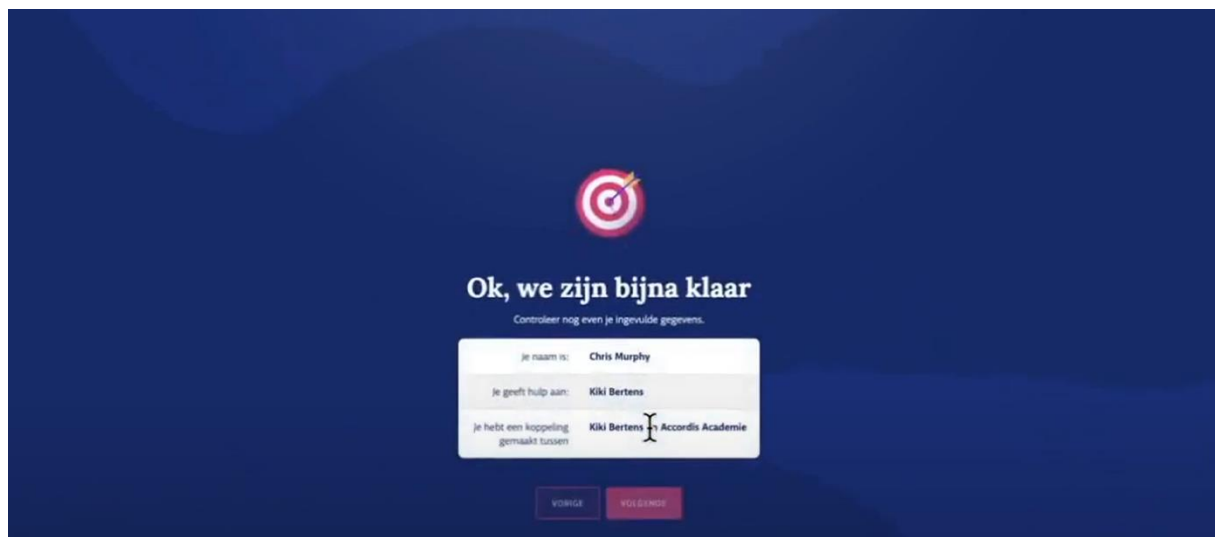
Ok, we zijn bijna klaar

Controleer nog even je ingevulde gegevens.

| | |
|---|---|
| Je naam is: | Chris Murphy |
| Je geeft hulp aan: | Kiki Bertens |
| Je hebt een koppeling gemaakt tussen | Kiki Bertens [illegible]n Accordis Academie |

VORIGE VOLGENDE